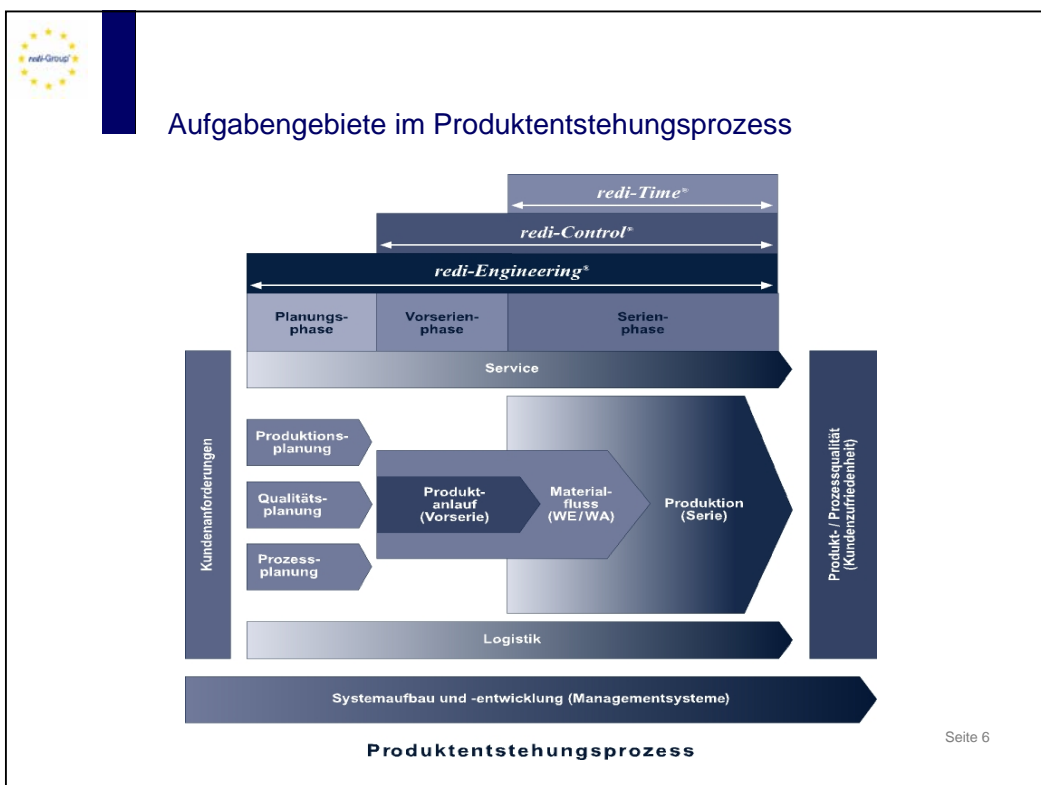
redi-Group®

Aufgabengebiete im Produktentstehungsprozess

redi-Time®

redi-Control®

redi-Engineering®

Planungsphase

Vorserienphase

Serienphase

Service

Kundenanforderungen

Produktionsplanung

Qualitätsplanung

Prozessplanung

Produktanlauf (Vorserie)

Materialfluss (WE/WA)

Produktion (Serie)

Produkt- / Prozessqualität (Kundenzufriedenheit)

Logistik

Systemaufbau und -entwicklung (Managementsysteme)

Produktentstehungsprozess

Seite 6